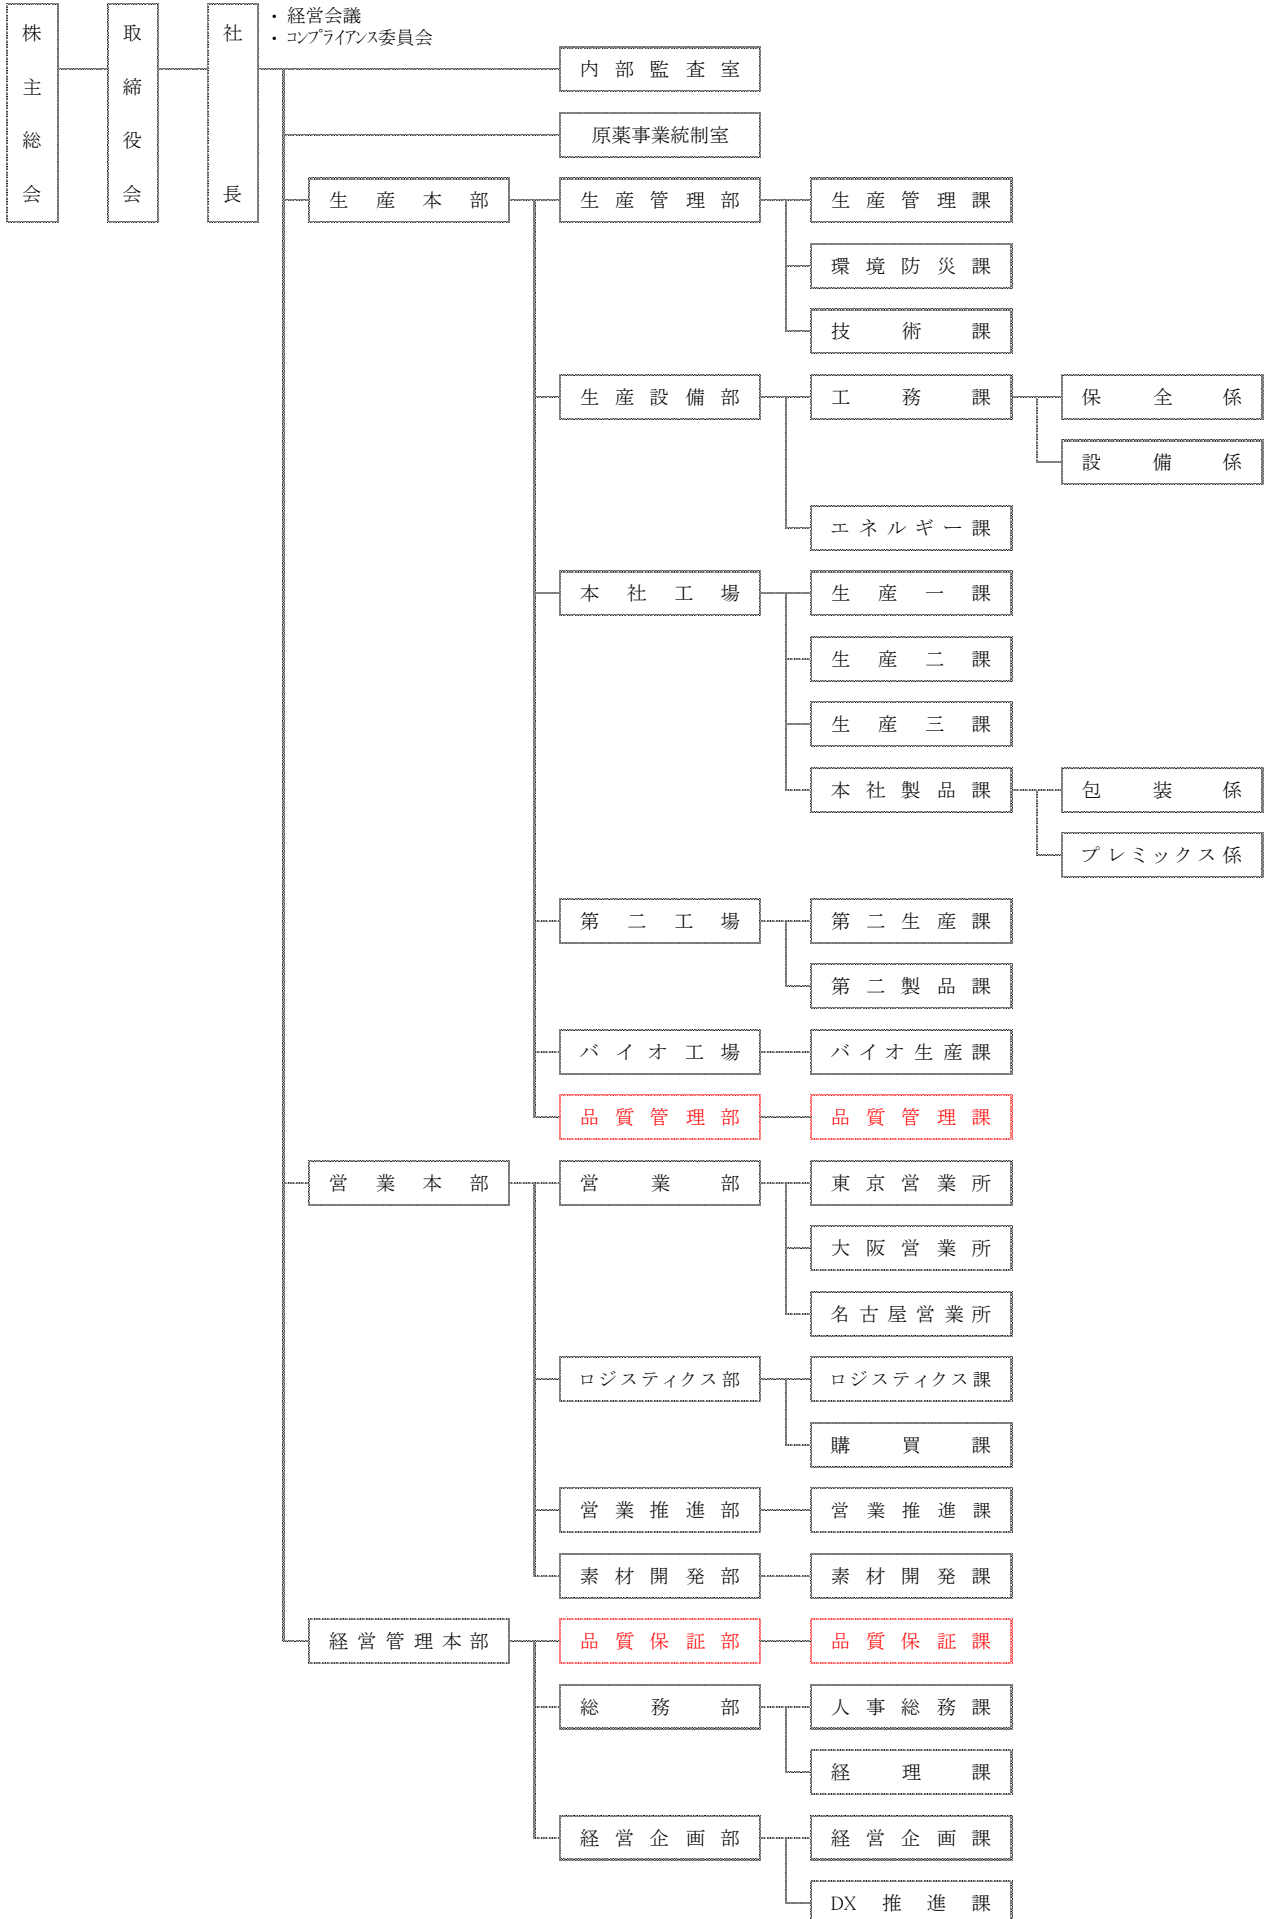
株主総会

取締役会

社長

・経営会議
・コンプライアンス委員会

内部監査室

原薬事業統制室

生産本部

生産管理部
生産管理課
環境防災課
技術課

生産設備部
工務課
保全係
設備係
エネルギー課

本社工場
生産一課
生産二課
生産三課
本社製品課
包装係
プレミックス係

第二工場
第二生産課
第二製品課

バイオ工場
バイオ生産課

品質管理部
品質管理課

営業本部

営業部
東京営業所
大阪営業所
名古屋営業所

ロジスティクス部
ロジスティクス課
購買課

営業推進部
営業推進課

素材開発部
素材開発課

経営管理本部

品質保証部
品質保証課

総務部
人事総務課
経理課

経営企画部
経営企画課
DX推進課